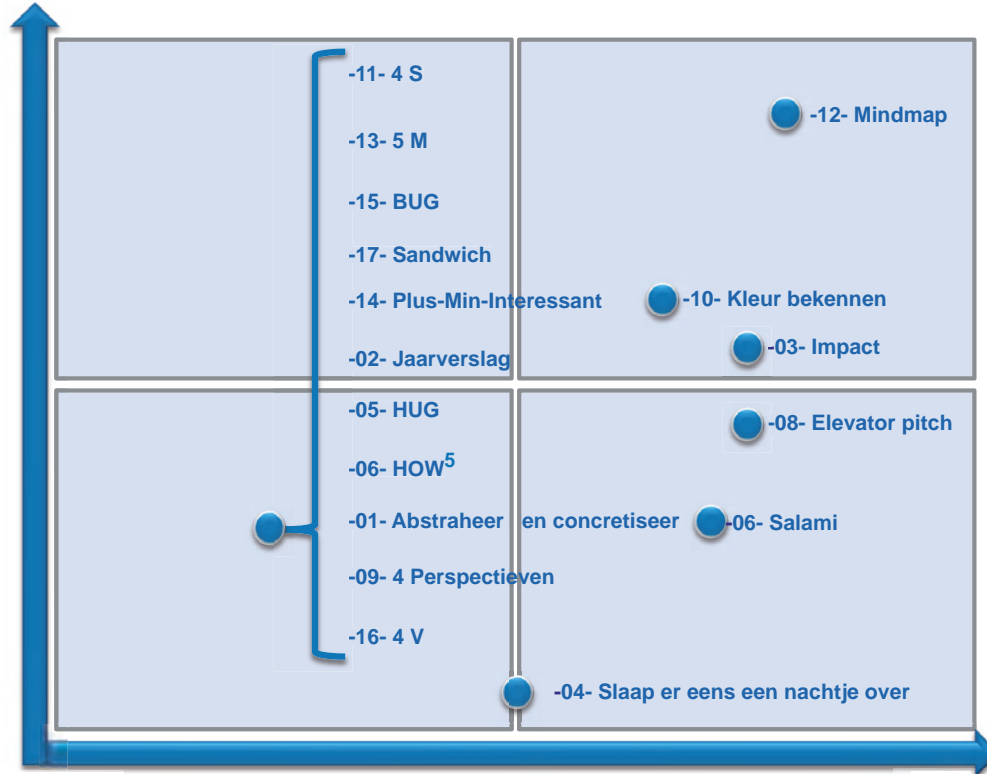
-11- 4 S

-13- 5 M

-15- BUG

-17- Sandwich

-14- Plus-Min-Interessant

-02- Jaarverslag

-05- HUG

-06- HOW$^5$

-01- Abstraheer en concretiseer

-09- 4 Perspectieven

-16- 4 V

-12- Mindmap

-10- Kleur bekennen

-03- Impact

-08- Elevator pitch

-06- Salami

-04- Slaap er eens een nachtje over